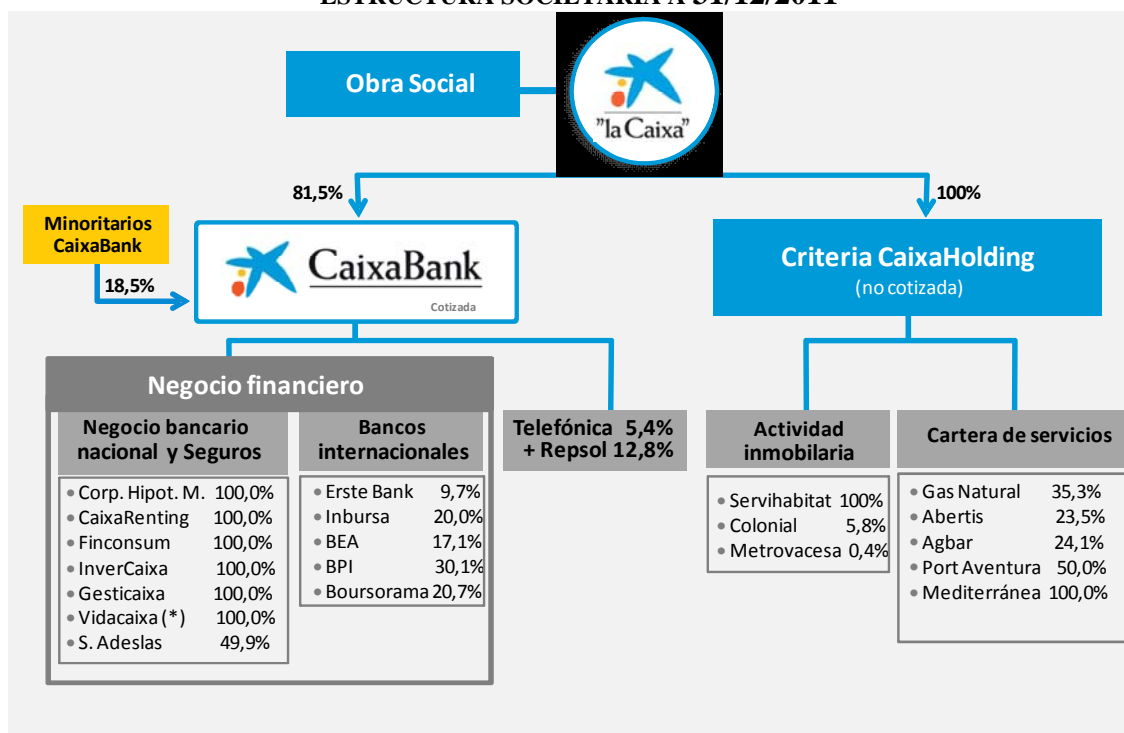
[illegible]

Obra Social

"la Caixa"

81,5%

100%

Minoritarios CaixaBank

18,5%

CaixaBank

Cotizada

Criteria CaixaHolding

(no cotizada)

Negocio financiero

Negocio bancario nacional y Seguros

- Corp. Hipot. M. 100,0%
- CaixaRenting 100,0%
- Finconsum 100,0%
- InverCaixa 100,0%
- Gesticaixa 100,0%
- Vidacaixa (*) 100,0%
- S. Adeslas 49,9%

Bancos internacionales

- Erste Bank 9,7%
- Inbursa 20,0%
- BEA 17,1%
- BPI 30,1%
- Boursorama 20,7%

Telefónica 5,4% + Repsol 12,8%

Actividad inmobilaria

- Servihabitat 100%
- Colonial 5,8%
- Metrovacesa 0,4%

Cartera de servicios

- Gas Natural 35,3%
- Abertis 23,5%
- Agbar 24,1%
- Port Aventura 50,0%
- Mediterránea 100,0%